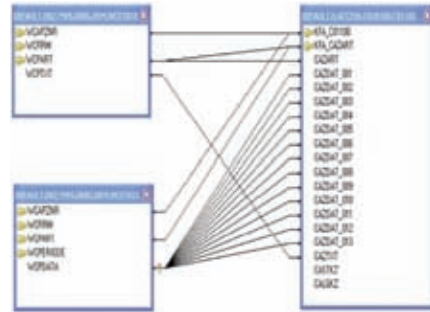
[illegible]
WGKZMR
WDRNK
WDNART
WDPDAT

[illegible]
WGKZMR
WDRNK
WDNART
WDPERIODE
WDPDATA

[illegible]
KPA_CDTOB
KPA_CADART
EADART
EADART_B01
EADART_B02
EADART_B03
EADART_B04
EADART_B05
EADART_B06
EADART_B07
EADART_B08
EADART_B09
EADART_B10
EADART_B11
EADART_B12
EADART_B13
EADTOT
EADTKZ
EADBKZ